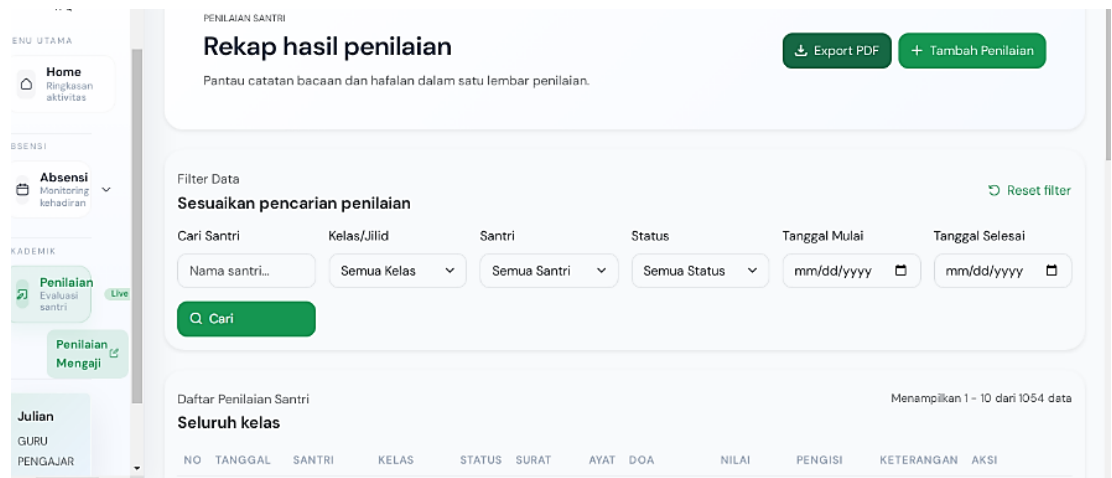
ENU UTAMA

Home
Ringkasan aktivitas

BSENSI

Absensi
Monitoring kehadiran

KADEMIK

Penilaian
Evaluasi santri
Live

Penilaian Mengaji

Julian
GURU PENGAJAR

PENILAIAN SANTRI

Rekap hasil penilaian

Pantau catatan bacaan dan hafalan dalam satu lembar penilaian.

Export PDF
+ Tambah Penilaian

Filter Data
Sesuaikan pencarian penilaian

Reset filter

Cari Santri
Nama santri...

Kelas/Jilid
Semua Kelas

Santri
Semua Santri

Status
Semua Status

Tanggal Mulai
mm/dd/yyyy

Tanggal Selesai
mm/dd/yyyy

Cari

Daftar Penilaian Santri
Seluruh kelas

Menampilkan 1 - 10 dari 1054 data

| NO | TANGGAL | SANTRI | KELAS | STATUS | SURAT | AYAT | DOA | NILAI | PENGISI | KETERANGAN | AKSI |
|---|---|---|---|---|---|---|---|---|---|---|---|